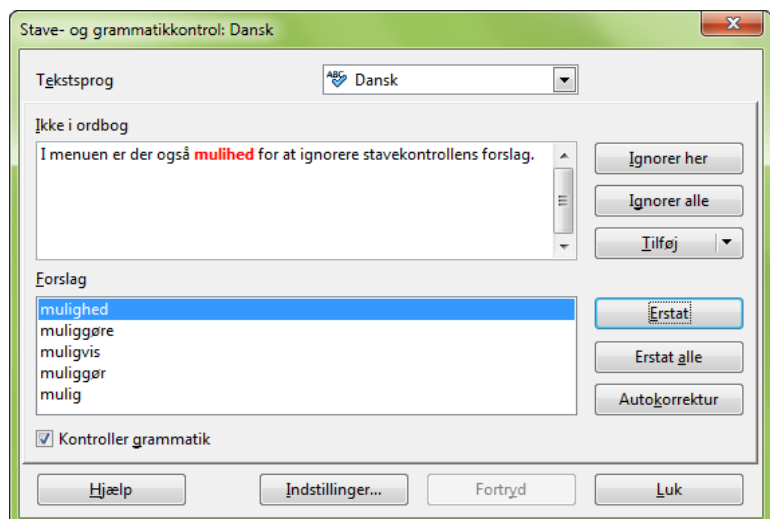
Stave- og grammatikkontrol: Dansk

Tekstsprog

Dansk

Ikke i ordbog

I menuen er der også mulihed for at ignorere stavekontrollens forslag.

Ignorer her

Ignorer alle

Tilføj

Forslag

mulighed
muliggøre
muligvis
muliggør
mulig

Erstat

Erstat alle

Autokorrektur

Kontroller grammatik

Hjælp

Indstillinger...

Fortryd

Luk